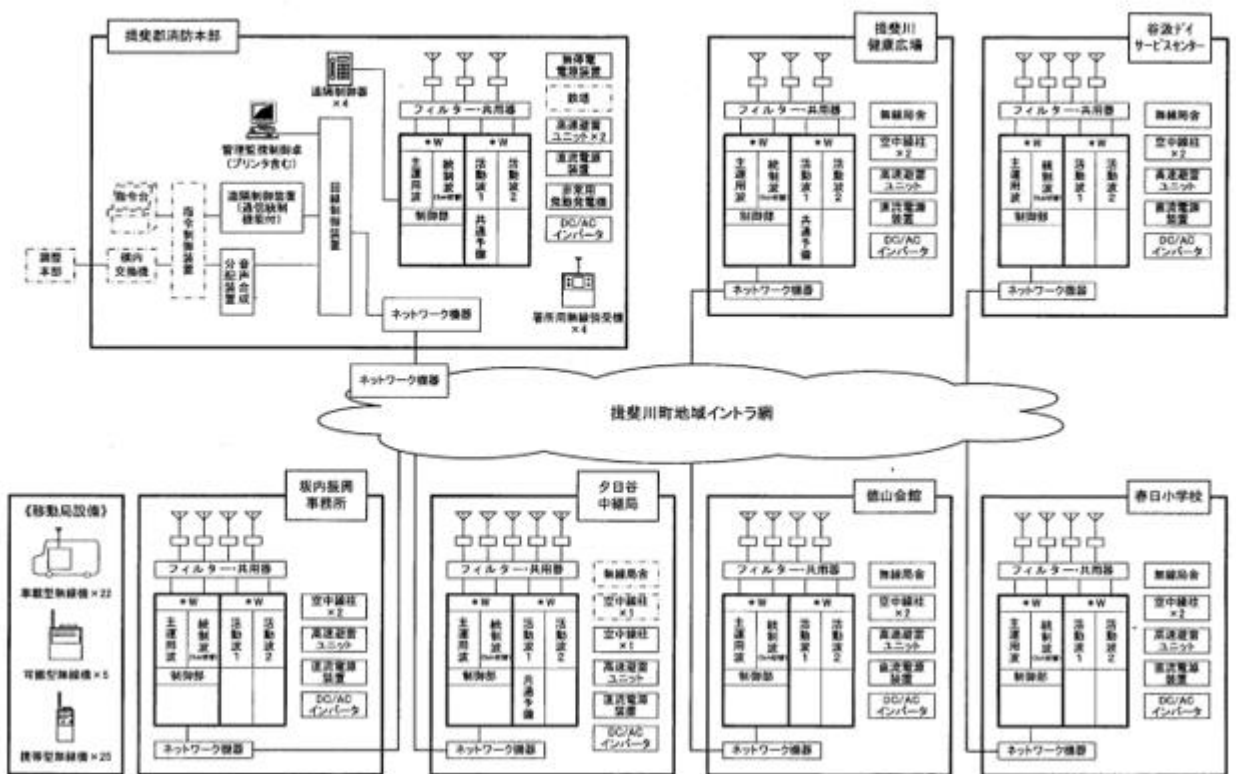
揖斐郡消防本部

遠隔制御器 ×4

管理監視制御卓（プリンタ含む）

指令台

指令制御装置

遠隔制御装置（通信統制機能付）

回線制御装置

調整本部

構内交換機

音声合成分配装置

フィルター・共用器

＊W

＊W

主運用波

統制波

活動波1

活動波2

制御部

共通予備

無停電電源装置

既設

高速避雷ユニット×2

直流電源装置

非常用発動発電機

DC/ACインバータ

署所用無線設受機 ×4

ネットワーク機器

ネットワーク機器

揖斐川健康広場

フィルター・共用器

＊W

＊W

主運用波

統制波

活動波1

活動波2

制御部

共通予備

無線局舎

空中線柱 ×2

高速避雷ユニット

直流電源装置

DC/ACインバータ

ネットワーク機器

谷汲デイサービスセンター

フィルター・共用器

＊W

＊W

主運用波

統制波

活動波1

活動波2

制御部

無線局舎

空中線柱 ×2

高速避雷ユニット

直流電源装置

DC/ACインバータ

ネットワーク機器

揖斐川町地域イントラ網

《移動局設備》

車載型無線機 ×22

可搬型無線機 ×5

携帯型無線機 ×25

坂内振興事務所

フィルター・共用器

＊W

＊W

主運用波

統制波

活動波1

活動波2

制御部

空中線柱 ×2

高速避雷ユニット

直流電源装置

DC/ACインバータ

ネットワーク機器

夕日谷中継局

フィルター・共用器

＊W

＊W

主運用波

統制波

活動波1

活動波2

制御部

共通予備

無線局舎

空中線柱 ×1

空中線柱 ×1

高速避雷ユニット

直流電源装置

DC/ACインバータ

ネットワーク機器

徳山会館

フィルター・共用器

＊W

＊W

主運用波

統制波

活動波1

活動波2

制御部

無線局舎

空中線柱 ×2

高速避雷ユニット

直流電源装置

DC/ACインバータ

ネットワーク機器

春日小学校

フィルター・共用器

＊W

＊W

主運用波

統制波

活動波1

活動波2

制御部

無線局舎

空中線柱 ×2

高速避雷ユニット

直流電源装置

DC/ACインバータ

ネットワーク機器